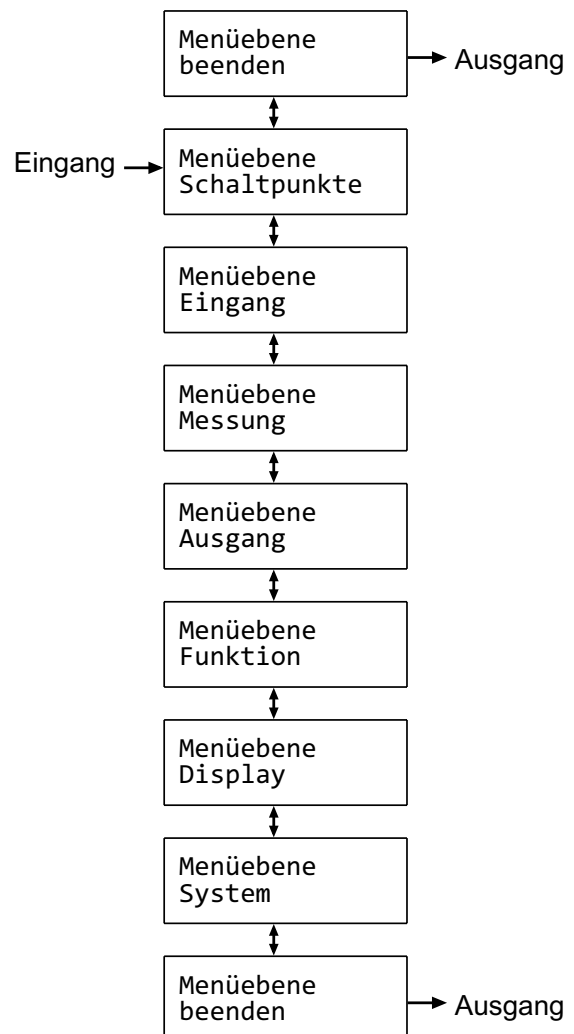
Menüebene beenden

Ausgang

Eingang

Menüebene Schaltpunkte

Menüebene Eingang

Menüebene Messung

Menüebene Ausgang

Menüebene Funktion

Menüebene Display

Menüebene System

Menüebene beenden

Ausgang